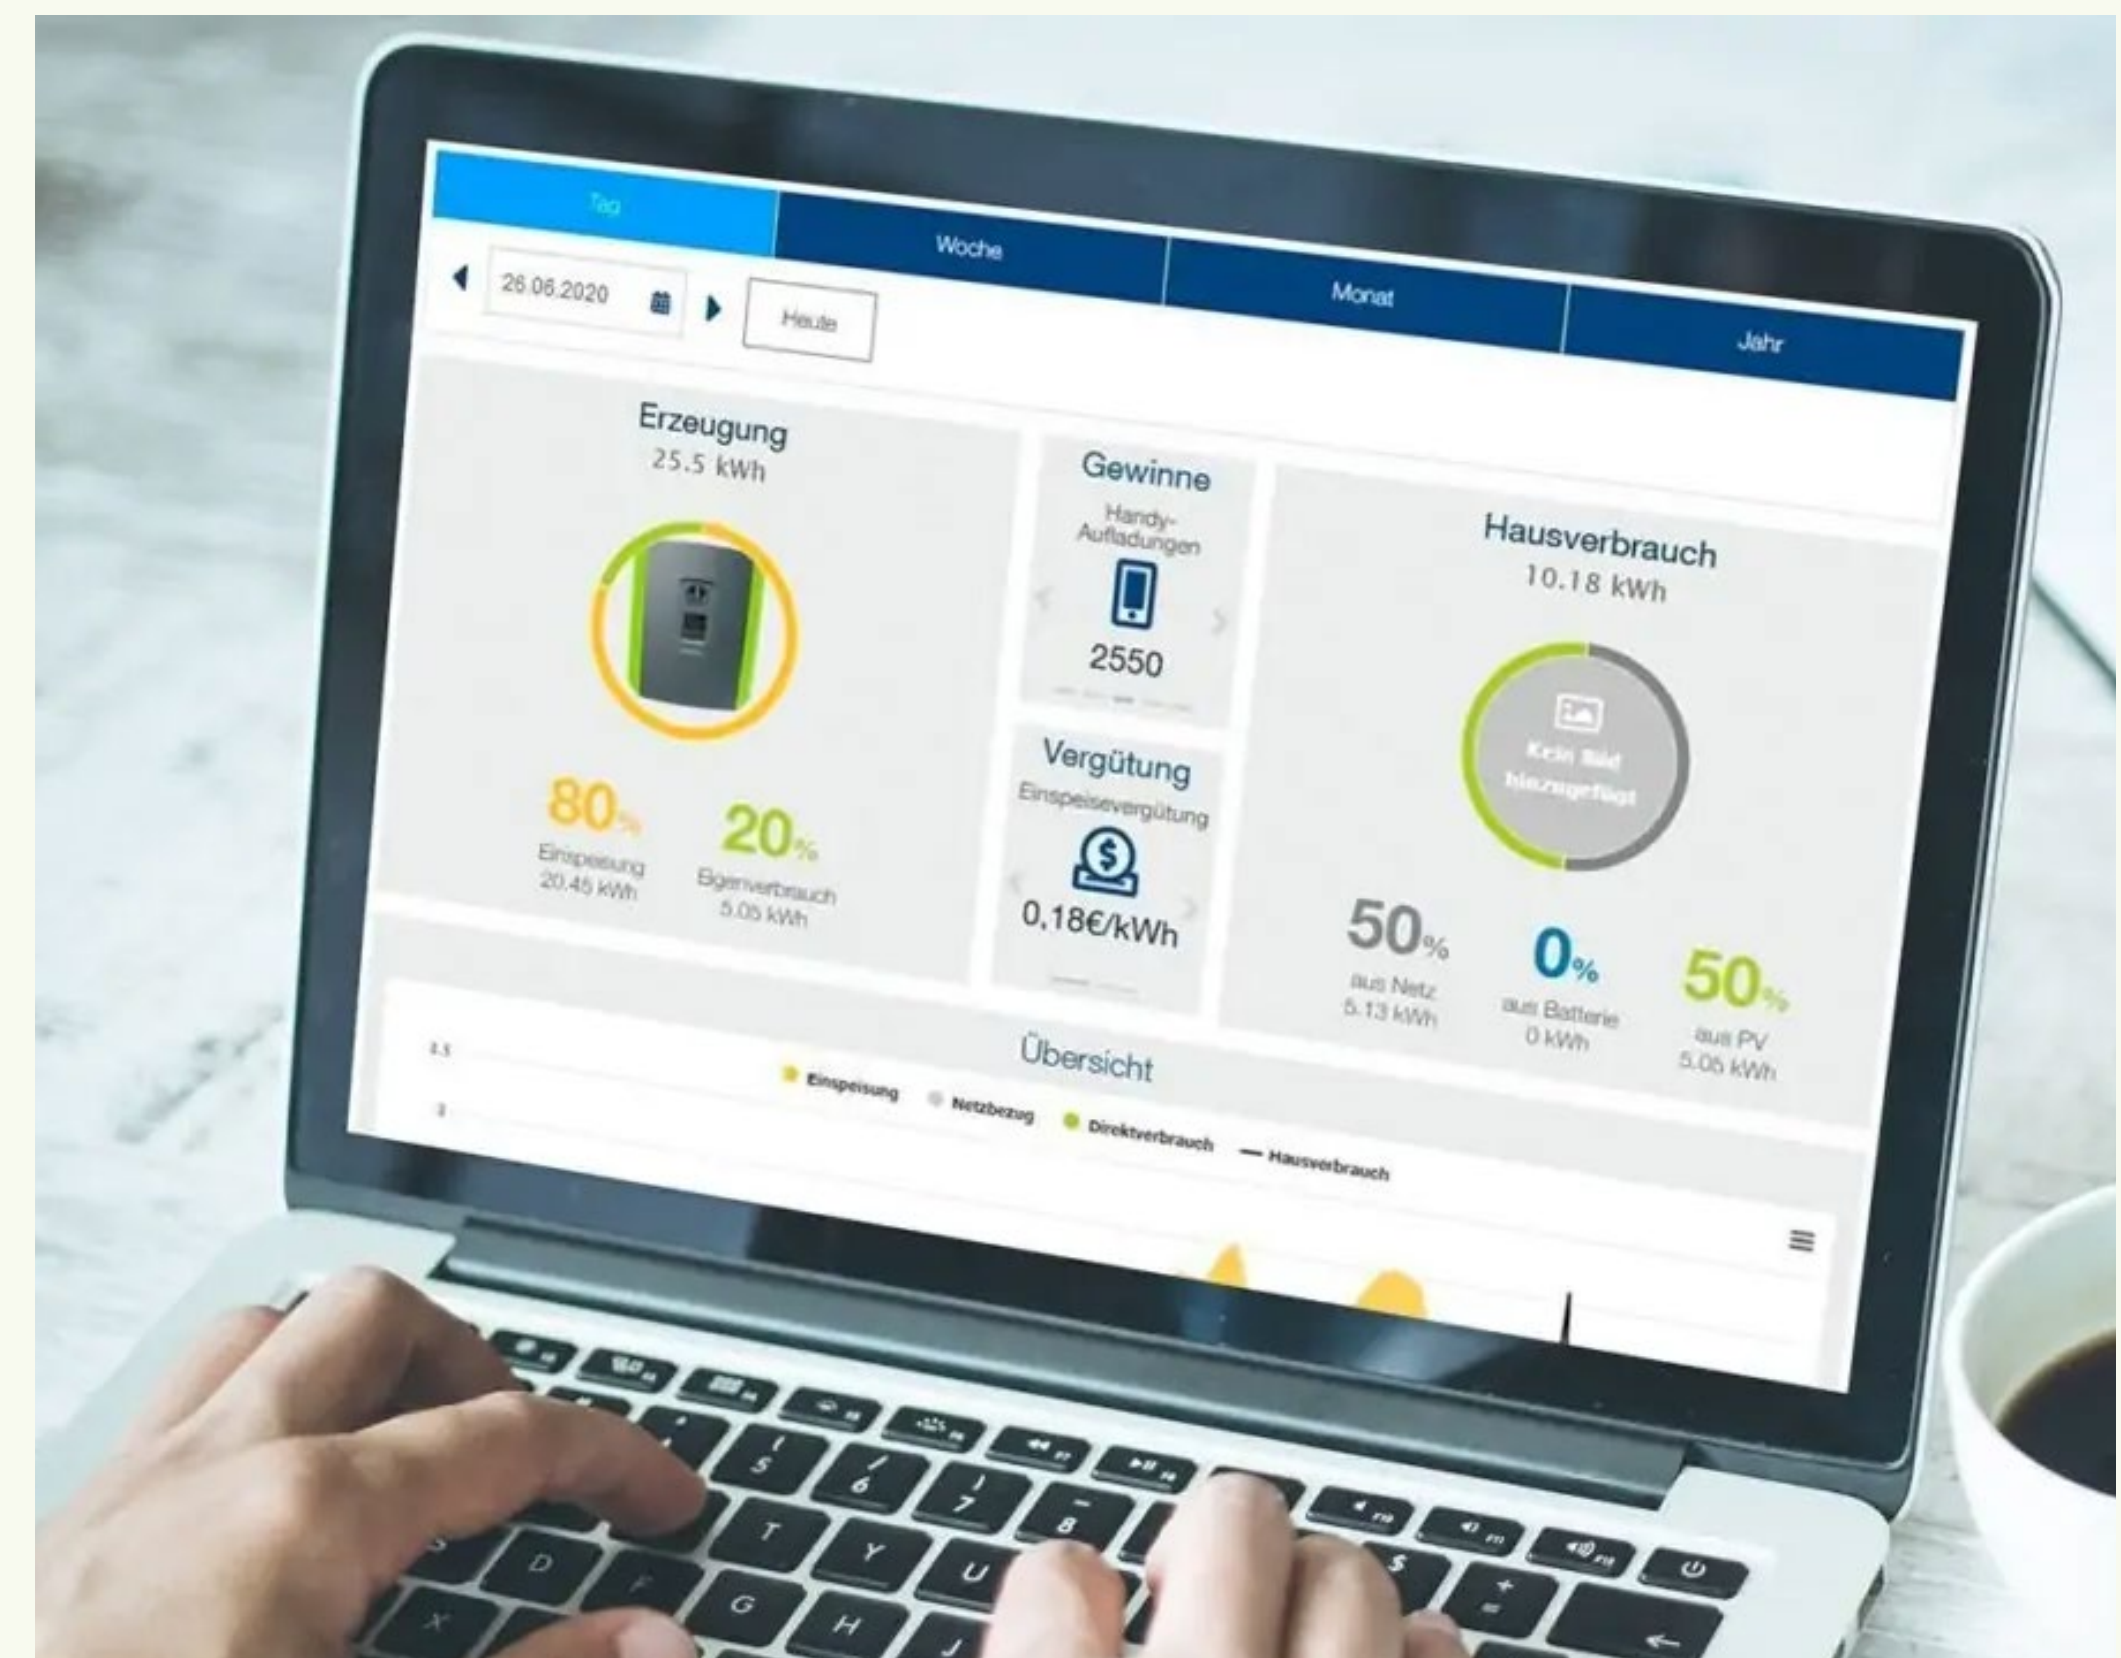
Tag
Woche
Monat
Jahr
26.06.2020
Heute

Erzeugung
25.5 kWh

80%
Einspeisung
20.45 kWh

20%
Eigenverbrauch
5.05 kWh

Gewinne
Handy-Aufladungen
2550

Vergütung
Einspeisevergütung
0,18€/kWh

Hausverbrauch
10.18 kWh

Kein Bild hinzugefügt

50%
aus Netz
5.13 kWh

0%
aus Batterie
0 kWh

50%
aus PV
5.05 kWh

Übersicht
2.5
2
Einspeisung
Netzbezug
Direktverbrauch
Hausverbrauch